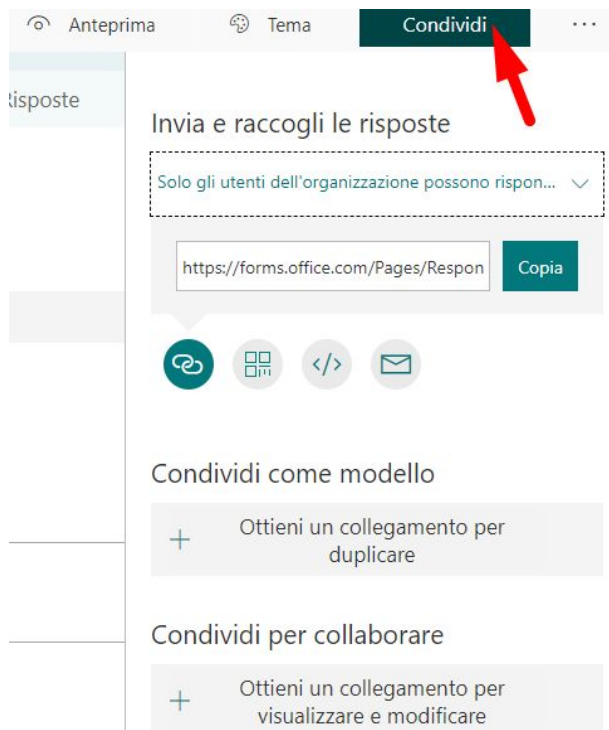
Anteprima Tema Condividi ···

Risposte

Invia e raccogli le risposte

Solo gli utenti dell'organizzazione possono rispon...

https://forms.office.com/Pages/Respon Copia

Condividi come modello

+ Ottieni un collegamento per duplicare

Condividi per collaborare

+ Ottieni un collegamento per visualizzare e modificare